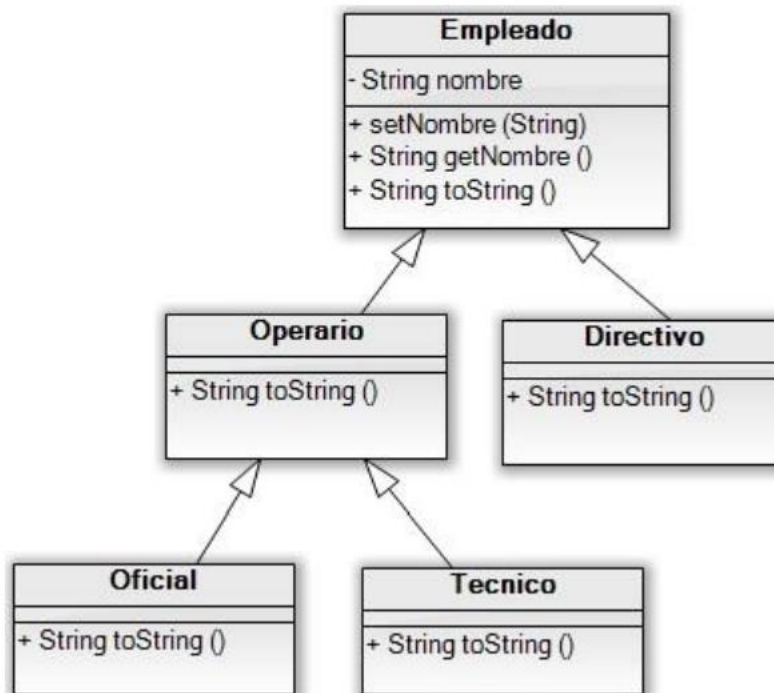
Empleado

- String nombre

+ setNombre (String)
+ String getNombre ()
+ String toString ()

Operario

+ String toString ()

Directivo

+ String toString ()

Oficial

+ String toString ()

Tecnico

+ String toString ()